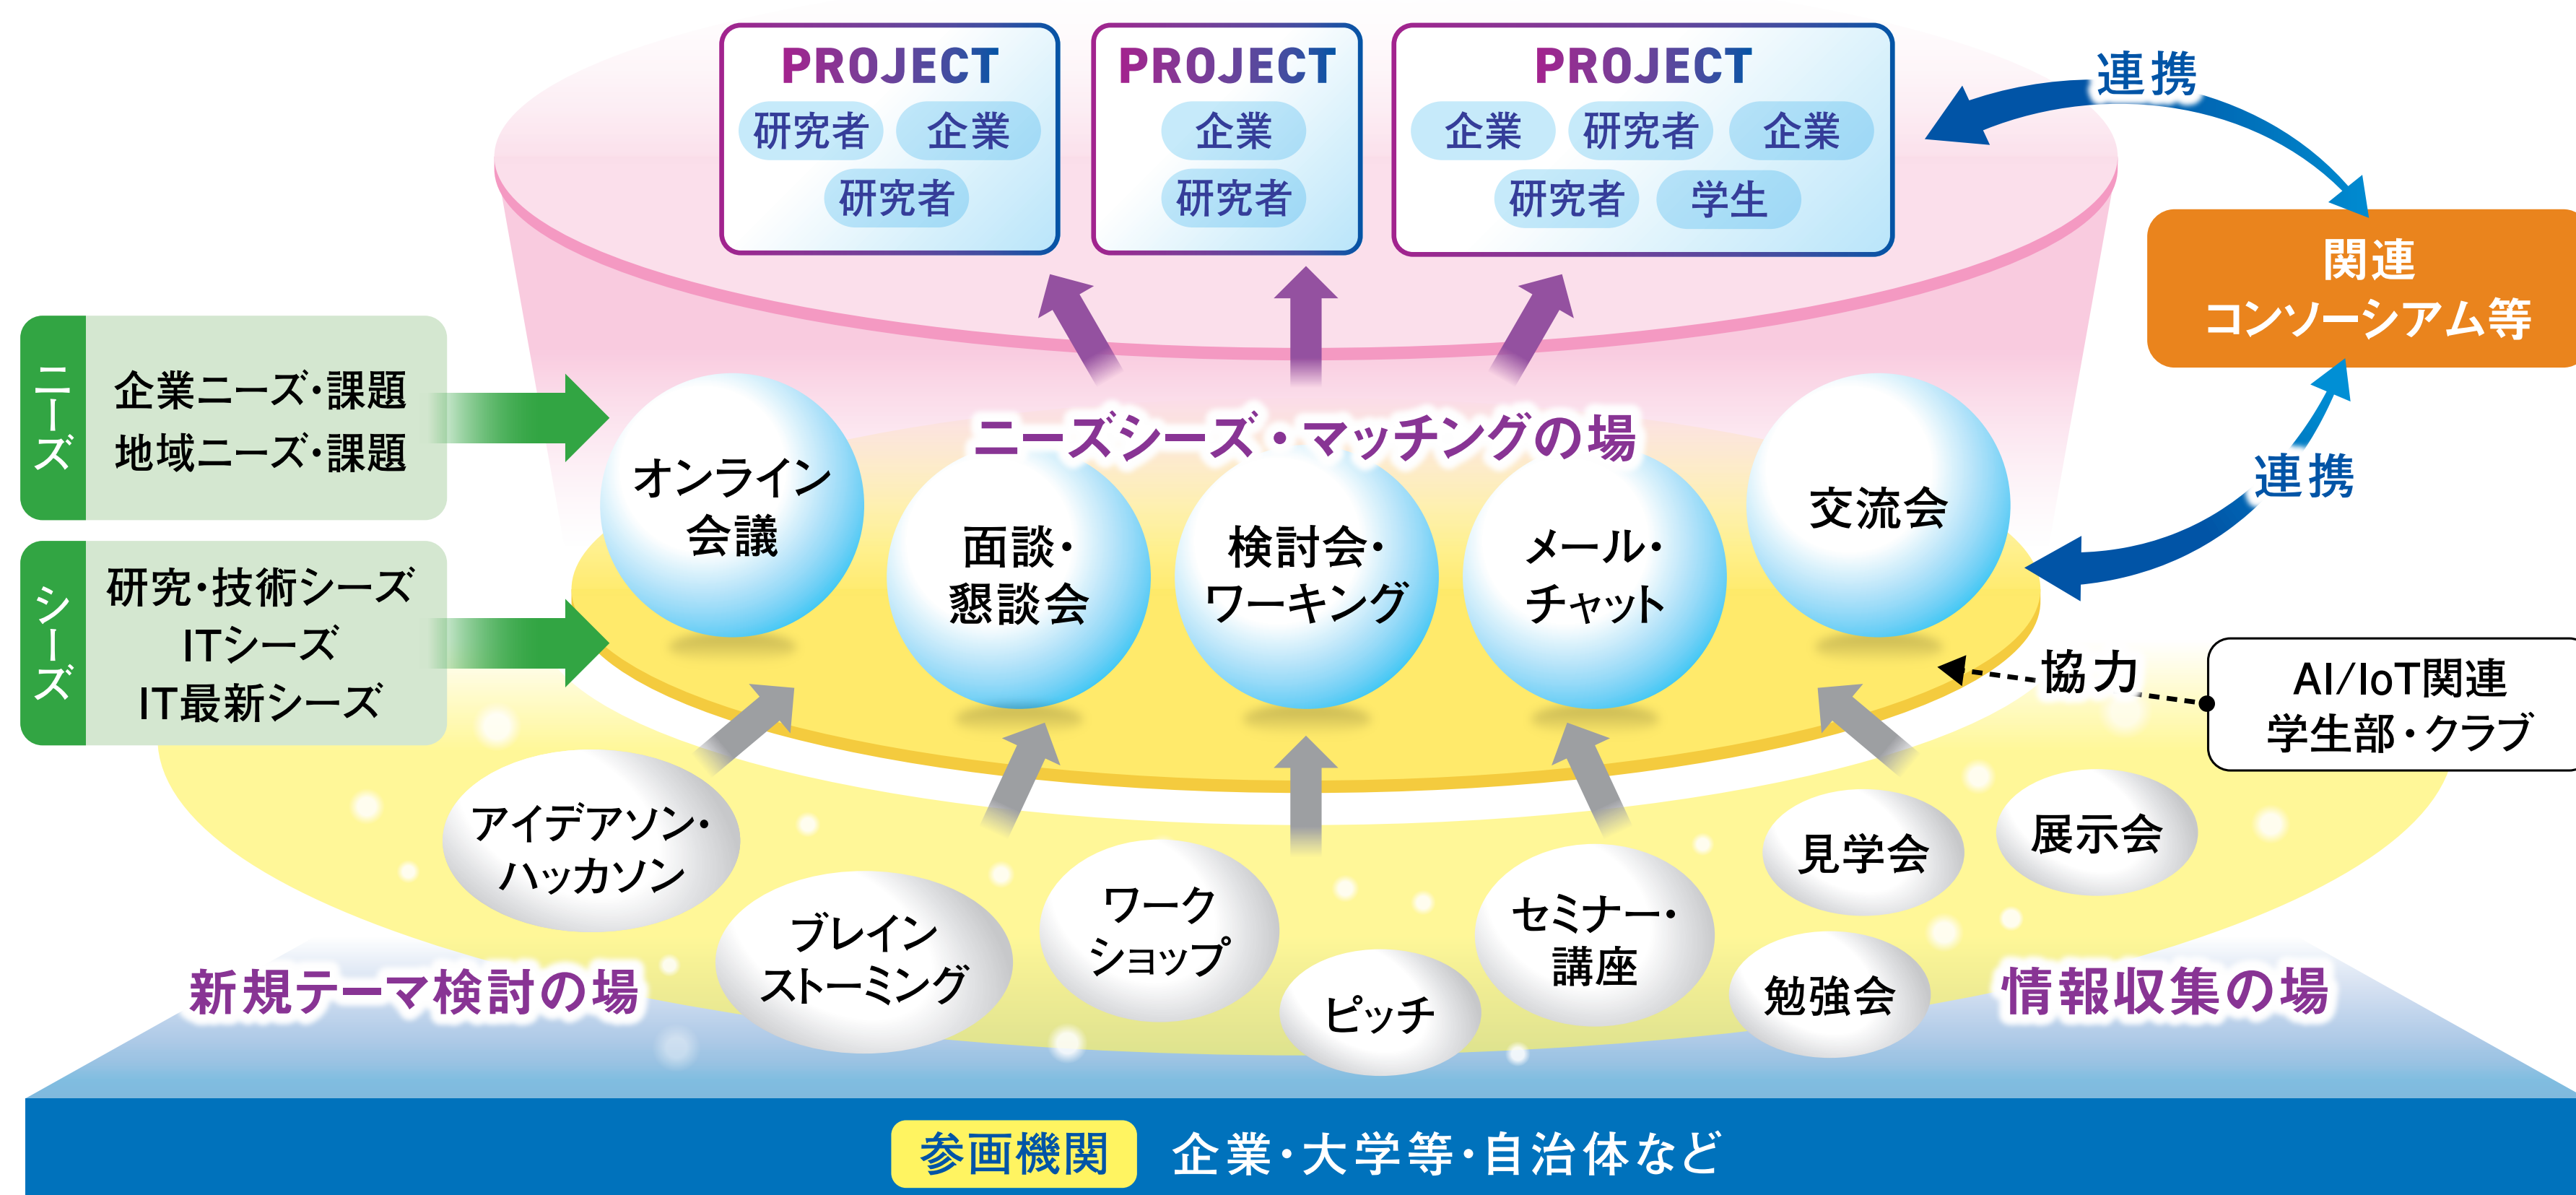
PROJECT
研究者 企業
研究者

PROJECT
企業
研究者

PROJECT
企業 研究者 企業
研究者 学生

連携

関連
コンソーシアム等

ニーズ
企業ニーズ・課題
地域ニーズ・課題

シーズ
研究・技術シーズ
ITシーズ
IT最新シーズ

ニーズシーズ・マッチングの場

オンライン会議
面談・懇談会
検討会・ワーキング
メール・チャット
交流会

連携

協力

AI/IoT関連
学生部・クラブ

アイデアソン・ハッカソン
ブレインストーミング
ワークショップ
ピッチ
セミナー・講座
見学会
展示会
勉強会

新規テーマ検討の場
情報収集の場

参画機関 企業・大学等・自治体など